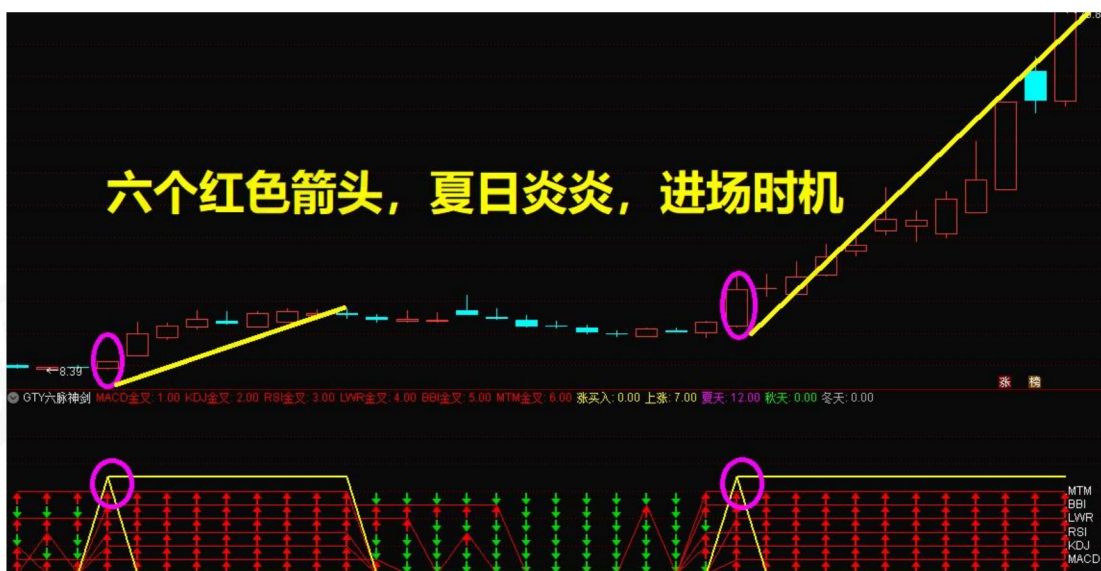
六个红色箭头，夏日炎炎，进场时机

8.39

涨 鹅

GTY六脉神剑 MACD金叉: 1.00 KDJ金叉: 2.00 RSI金叉: 3.00 LWR金叉: 4.00 BBI金叉: 5.00 MTM金叉: 6.00 涨买入: 0.00 上涨: 7.00 夏天: 12.00 秋天: 0.00 冬天: 0.00

MTM
BBI
LWR
RSI
KDJ
MACD